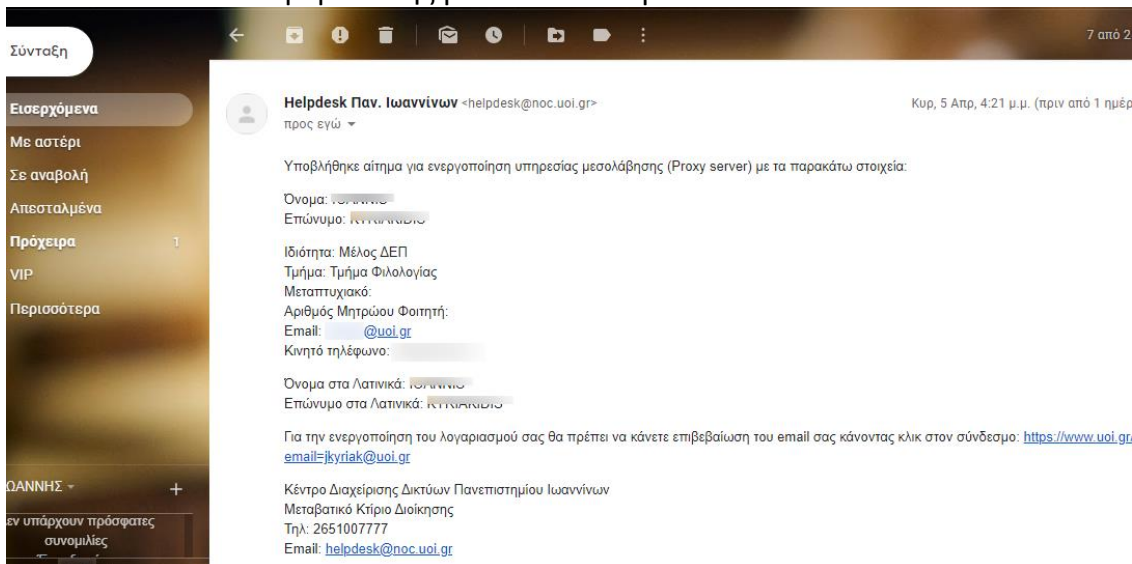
Σύνταξη

7 από 2

Εισερχόμενα
Με αστέρι
Σε αναβολή
Απεσταλμένα
Πρόχειρα 1
VIP
Περισσότερα

ΩΑΝΝΗΣ +
εν υπάρχουν πρόσφατες συνομιλίες

Helpdesk Παν. Ιωαννίνων <helpdesk@noc.uoi.gr>
προς εγώ

Κυρ, 5 Απρ, 4:21 μ.μ. (πριν από 1 ημέρ

Υποβλήθηκε αίτημα για ενεργοποίηση υπηρεσίας μεσολάβησης (Proxy server) με τα παρακάτω στοιχεία:

Όνομα: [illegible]
Επώνυμο: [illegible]

Ιδιότητα: Μέλος ΔΕΠ
Τμήμα: Τμήμα Φιλολογίας
Μεταπτυχιακό:
Αριθμός Μητρώου Φοιτητή:
Email: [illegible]@uoi.gr
Κινητό τηλέφωνο: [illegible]

Όνομα στα Λατινικά: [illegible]
Επώνυμο στα Λατινικά: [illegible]

Για την ενεργοποίηση του λογαριασμού σας θα πρέπει να κάνετε επιβεβαίωση του email σας κάνοντας κλικ στον σύνδεσμο: https://www.uoi.gr/ email=jkyriak@uoi.gr

Κέντρο Διαχείρισης Δικτύων Πανεπιστημίου Ιωαννίνων
Μεταβατικό Κτίριο Διοίκησης
Τηλ: 2651007777
Email: helpdesk@noc.uoi.gr